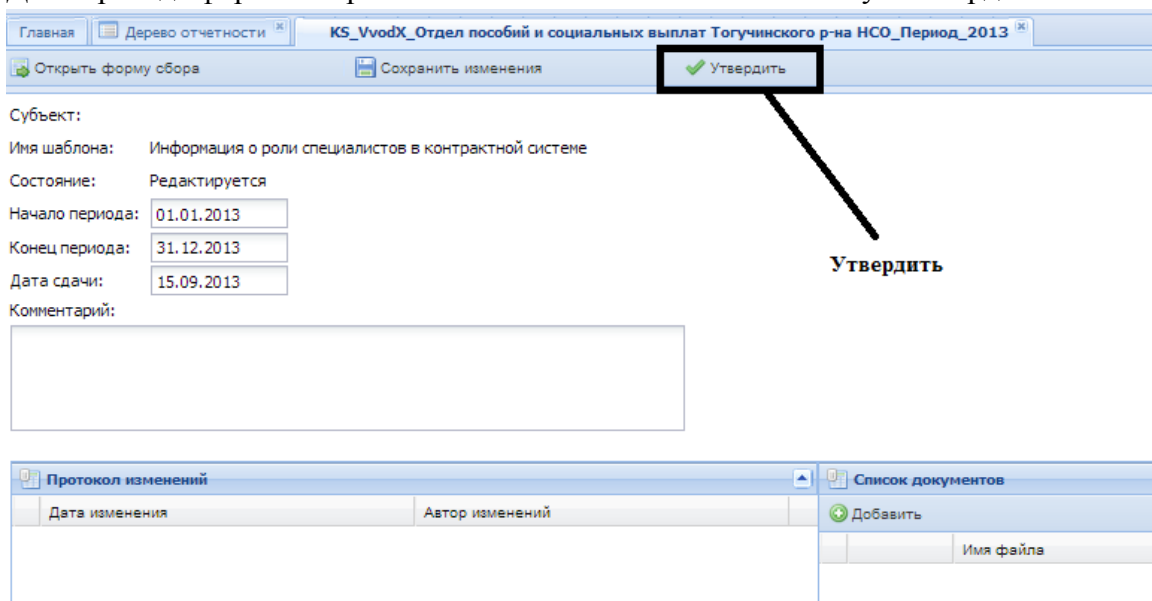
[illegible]

Главная | Дерево отчетности | KS_VvodX_Отдел пособий и социальных выплат Тогучинского р-на НСО_Период_2013

Открыть форму сбора | Сохранить изменения | Утвердить

Субъект:

Имя шаблона: Информация о роли специалистов в контрактной системе

Состояние: Редактируется

Начало периода: 01.01.2013

Конец периода: 31.12.2013

Дата сдачи: 15.09.2013

Комментарий:

Утвердить

Протокол изменений

| Дата изменения | Автор изменений |
|---|---|

Список документов

Добавить

| Имя файла |
|---|